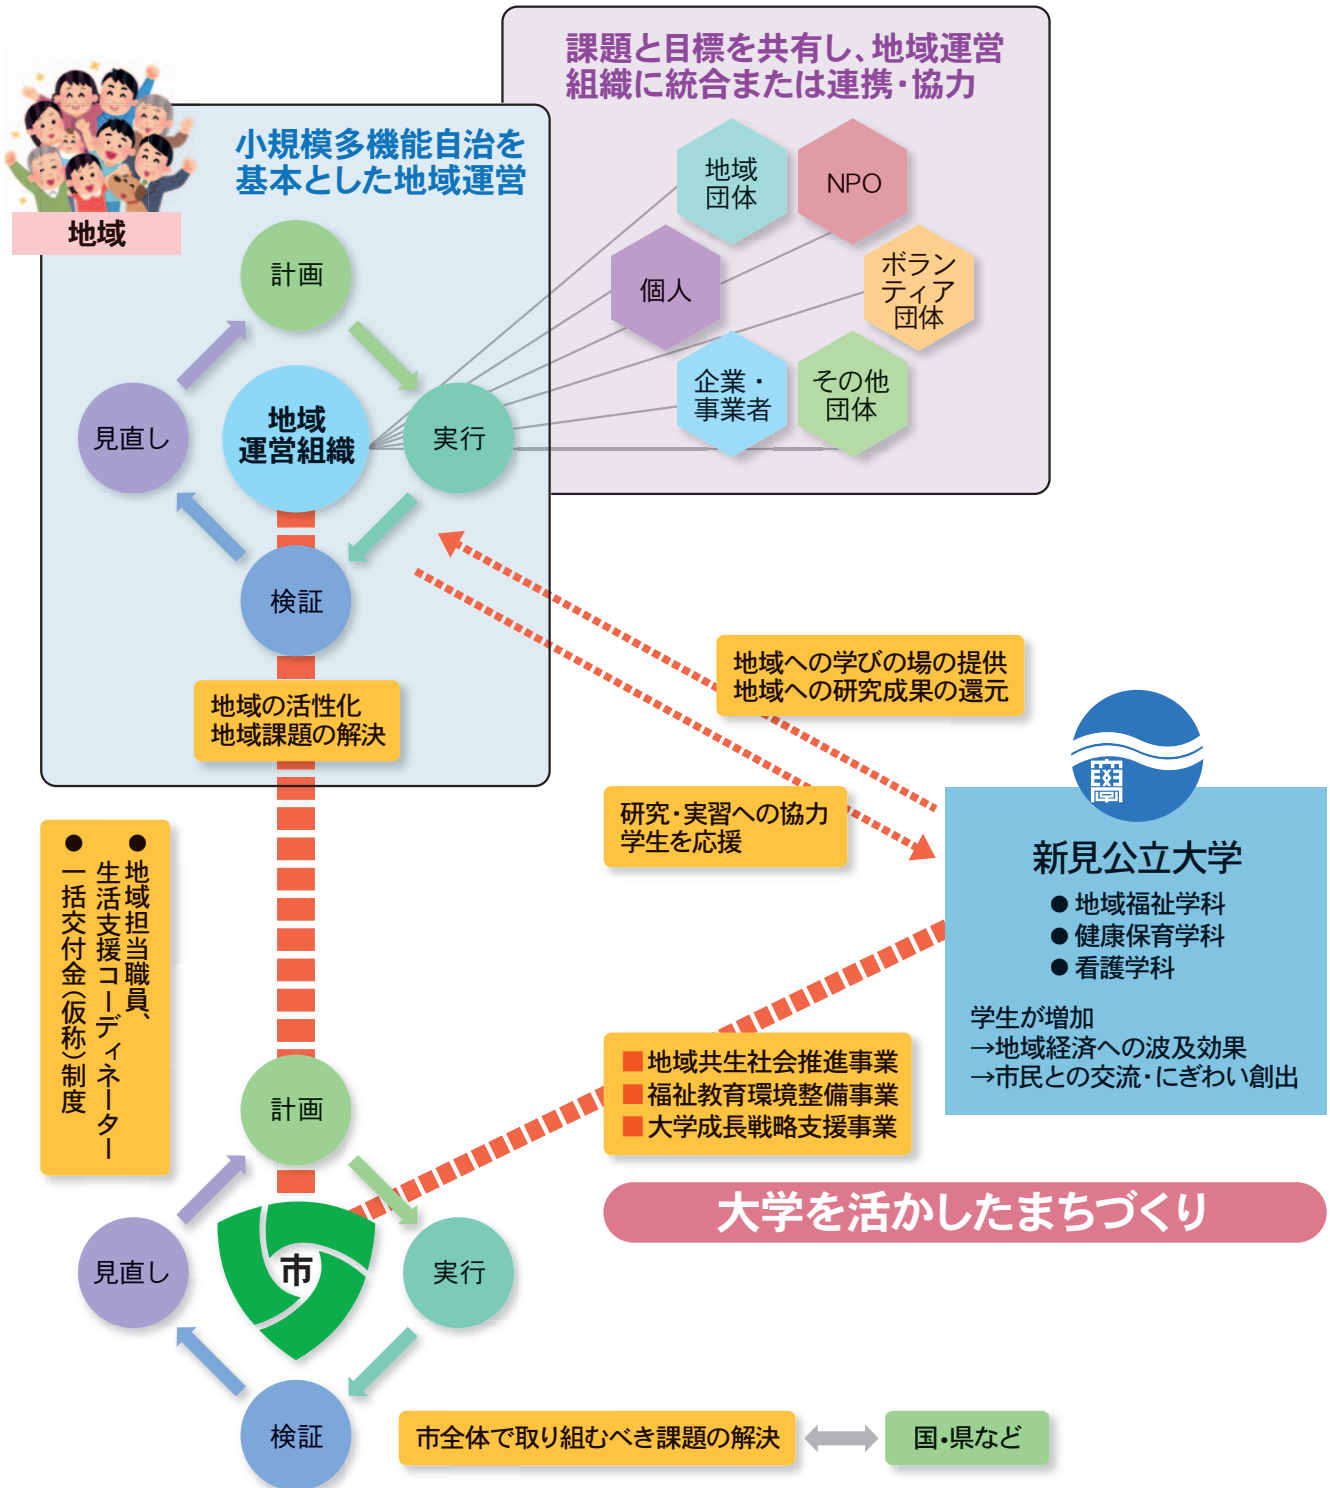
地域

小規模多機能自治を基本とした地域運営

課題と目標を共有し、地域運営組織に統合または連携・協力

地域団体

NPO

個人

ボランティア団体

企業・事業者

その他団体

計画

見直し

地域運営組織

実行

検証

地域の活性化
地域課題の解決

地域への学びの場の提供
地域への研究成果の還元

研究・実習への協力
学生を応援

新見公立大学
● 地域福祉学科
● 健康保育学科
● 看護学科

学生が増加
→地域経済への波及効果
→市民との交流・にぎわい創出

● 地域担当職員、生活支援コーディネーター
● 一括交付金(仮称)制度

■ 地域共生社会推進事業
■ 福祉教育環境整備事業
■ 大学成長戦略支援事業

大学を活かしたまちづくり

計画

見直し

市

実行

検証

市全体で取り組むべき課題の解決

国・県など